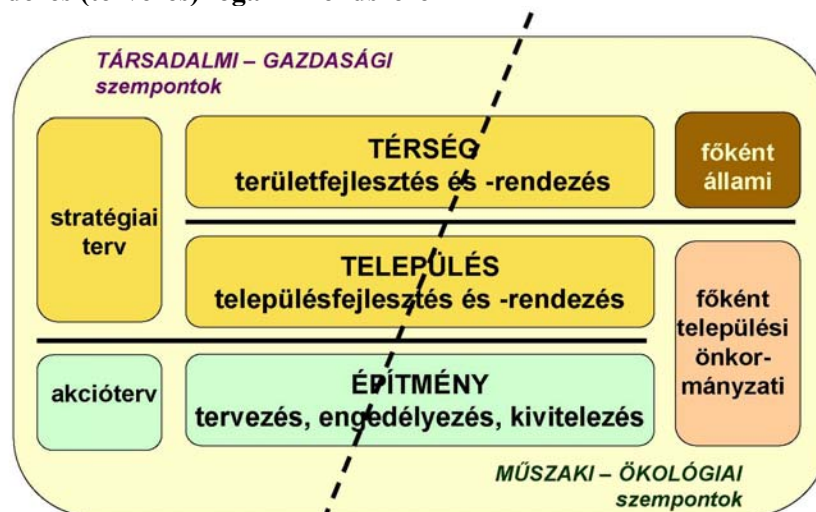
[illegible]

TÁRSADALMI – GAZDASÁGI szempontok

stratégiai terv

TÉRSÉG
területfejlesztés és -rendezés

főként állami

TELEPÜLÉS
településfejlesztés és -rendezés

főként települési önkormányzati

akcióterv

ÉPÍTMÉNY
tervezés, engedélyezés, kivitelezés

MŰSZAKI – ÖKOLÓGIAI szempontok